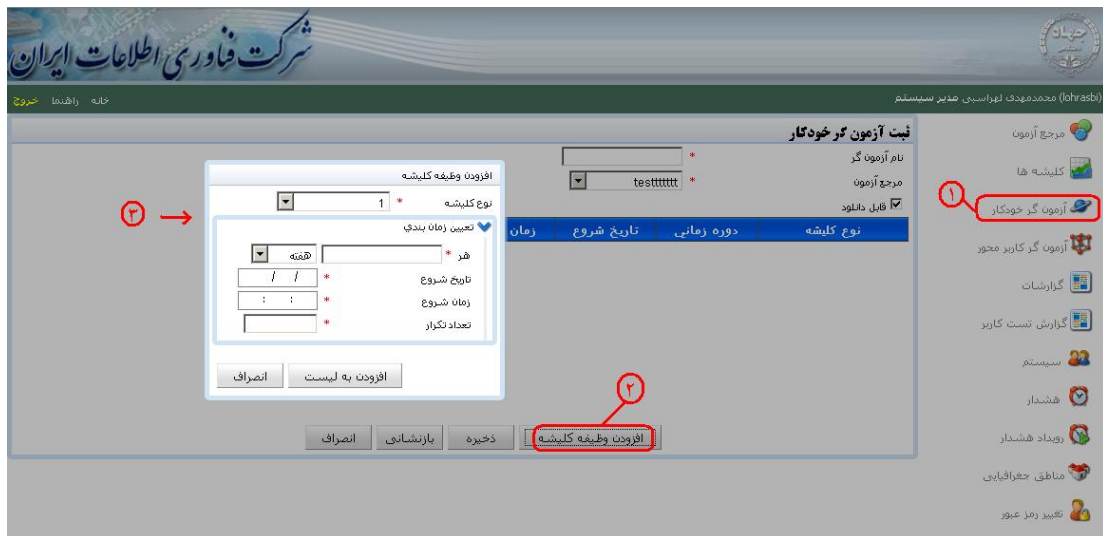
شرکت فناوری اطلاعات ایران

جهاد

(lohrasbi) محمدمهدی لهراسبی مدیر سیستم

خانه راهنما خروج

مرجع آزمون
کلیشه ها
آزمون گر خودکار
آزمون گر کاربر محور
گزارشات
گزارش تست کاربر
سیستم
هشدار
رویداد هشدار
مناطق جغرافیایی
تغییر رمز عبور

ثبت آزمون گر خودکار

نام آزمون گر *
مرجع آزمون * testttttt
قابل دانلود

| نوع کلیشه | دوره زمانی | تاریخ شروع | زمان |
|---|---|---|---|

افزودن وظیفه کلیشه
نوع کلیشه * 1
تعیین زمان بندی
هر * هفته
تاریخ شروع * / /
زمان شروع * : :
تعداد تکرار *
افزودن به لیست انصراف

افزودن وظیفه کلیشه ذخیره بازنشانی انصراف

۱
۲
۳